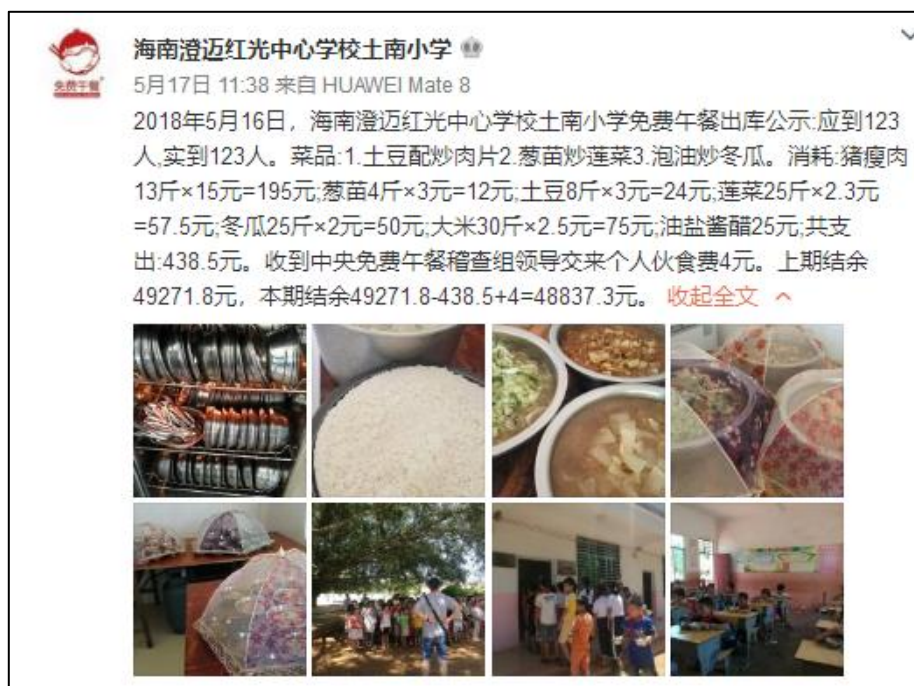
海南澄迈红光中心学校土南小学

5月17日 11:38 来自 HUAWEI Mate 8

2018年5月16日，海南澄迈红光中心学校土南小学免费午餐出库公示:应到123人,实到123人。菜品:1.土豆配炒肉片2.葱苗炒莲菜3.泡油炒冬瓜。消耗:猪瘦肉13斤×15元=195元;葱苗4斤×3元=12元;土豆8斤×3元=24元;莲菜25斤×2.3元=57.5元;冬瓜25斤×2元=50元;大米30斤×2.5元=75元;油盐酱醋25元;共支出:438.5元。收到中央免费午餐稽查组领导交来个人伙食费4元。上期结余49271.8元，本期结余49271.8-438.5+4=48837.3元。 收起全文 ^